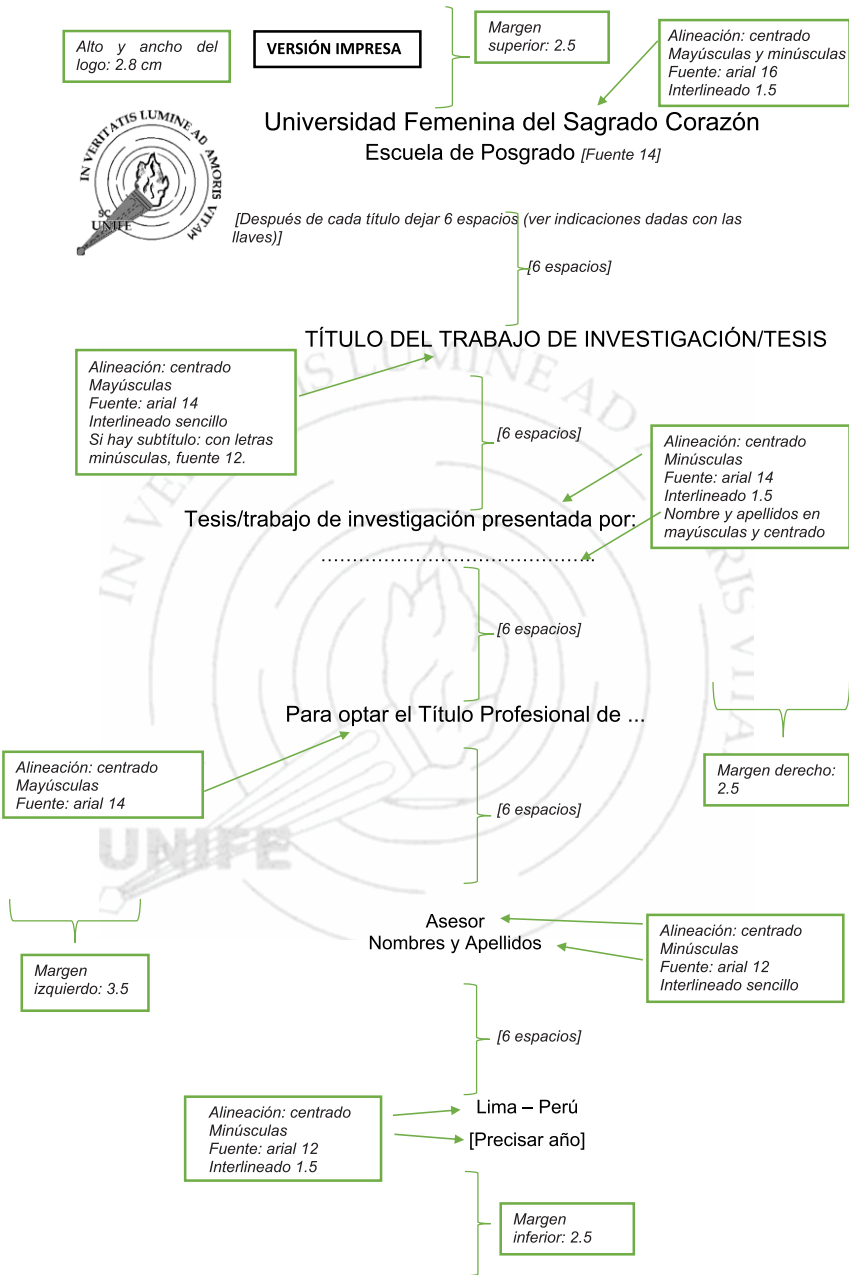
Alto y ancho del logo: 2.8 cm

VERSIÓN IMPRESA

Margen superior: 2.5

Alineación: centrado
Mayúsculas y minúsculas
Fuente: arial 16
Interlineado 1.5

IN VERITATIS LUMINE AD AMORIS VITAM
SC
UNIFE

Universidad Femenina del Sagrado Corazón
Escuela de Posgrado [Fuente 14]

[Después de cada título dejar 6 espacios (ver indicaciones dadas con las llaves)]

[6 espacios]

TÍTULO DEL TRABAJO DE INVESTIGACIÓN/TESIS

Alineación: centrado
Mayúsculas
Fuente: arial 14
Interlineado sencillo
Si hay subtítulo: con letras minúsculas, fuente 12.

[6 espacios]

Alineación: centrado
Minúsculas
Fuente: arial 14
Interlineado 1.5
Nombre y apellidos en mayúsculas y centrado

Tesis/trabajo de investigación presentada por:
…………………………………………

[6 espacios]

Para optar el Título Profesional de ...

Margen derecho: 2.5

Alineación: centrado
Mayúsculas
Fuente: arial 14

[6 espacios]

Asesor
Nombres y Apellidos

Alineación: centrado
Minúsculas
Fuente: arial 12
Interlineado sencillo

Margen izquierdo: 3.5

[6 espacios]

Alineación: centrado
Minúsculas
Fuente: arial 12
Interlineado 1.5

Lima – Perú
[Precisar año]

Margen inferior: 2.5